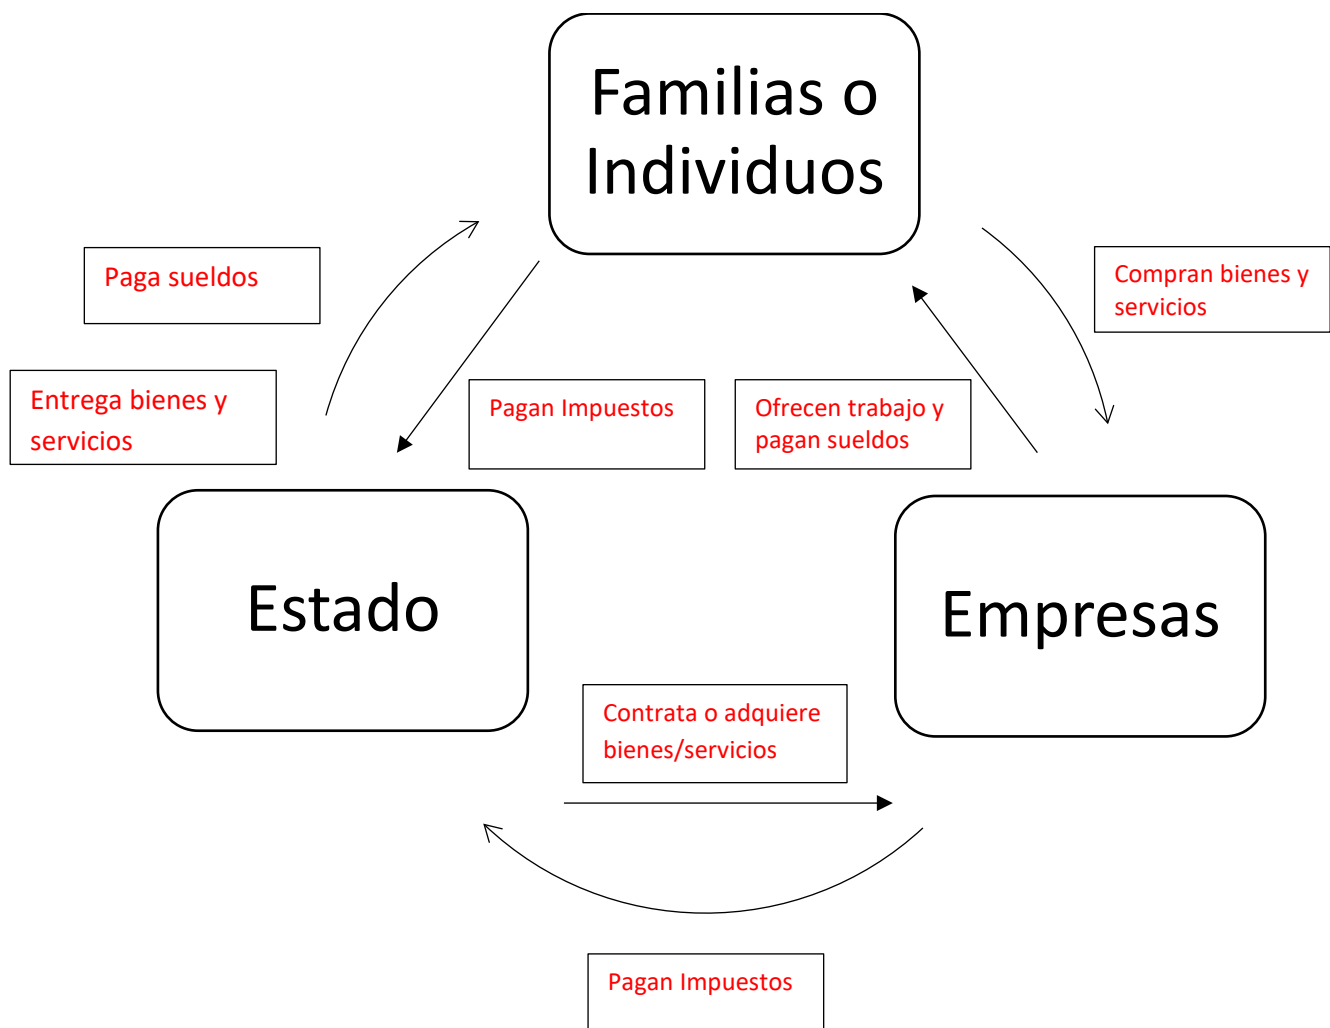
Familias o Individuos

Paga sueldos

Compran bienes y servicios

Entrega bienes y servicios

Pagan Impuestos

Ofrecen trabajo y pagan sueldos

Estado

Empresas

Contrata o adquiere bienes/servicios

Pagan Impuestos